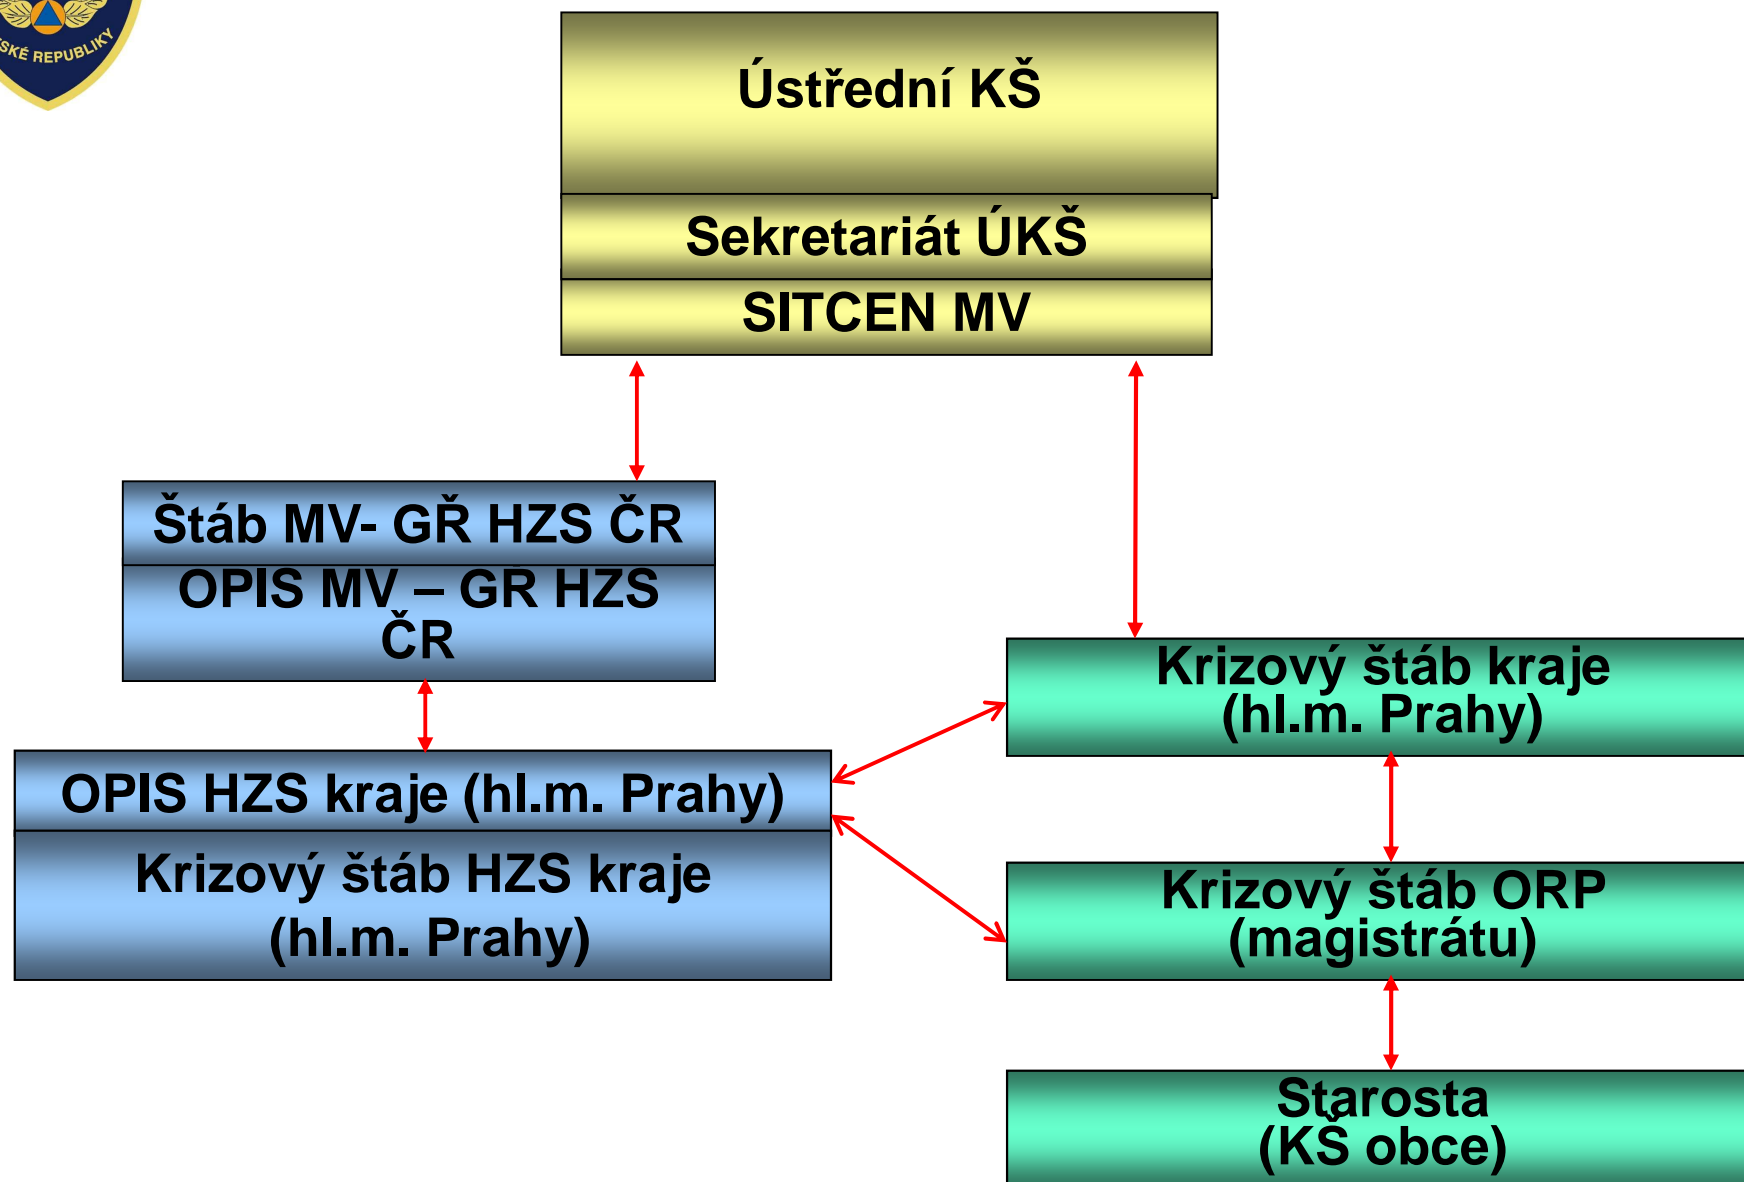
SKÉ REPUBLIKY

Ústřední KŠ

Sekretariát ÚKŠ

SITCEN MV

Štáb MV- GŘ HZS ČR

OPIS MV – GR HZS ČR

Krizový štáb kraje (hl.m. Prahy)

OPIS HZS kraje (hl.m. Prahy)

Krizový štáb HZS kraje (hl.m. Prahy)

Krizový štáb ORP (magistrátu)

Starosta (KŠ obce)